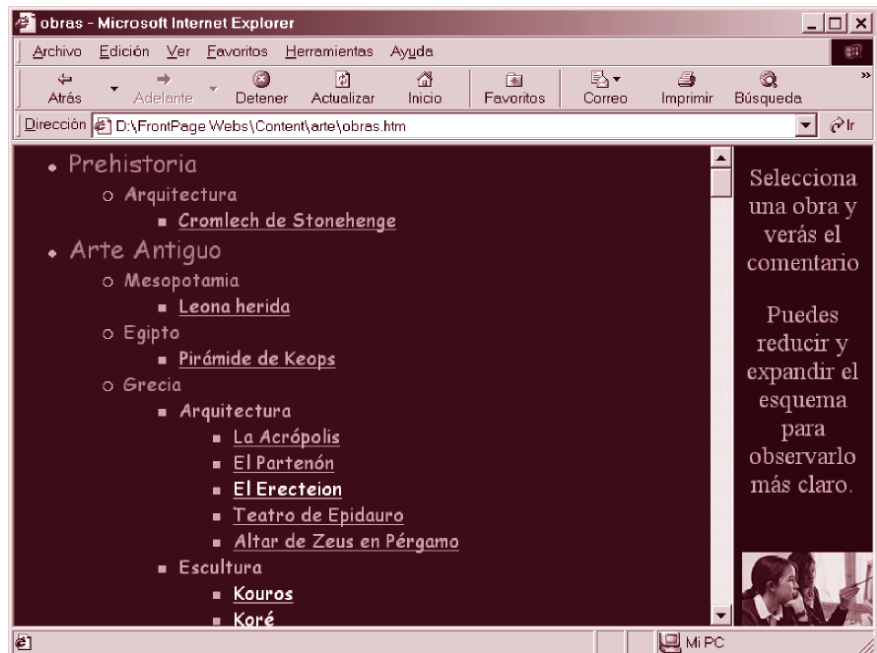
obras - Microsoft Internet Explorer

Archivo Edición Ver Favoritos Herramientas Ayuda

Atrás Adelante Detener Actualizar Inicio Favoritos Correo Imprimir Búsqueda

Dirección D:\FrontPage Webs\Content\arte\obras.htm Ir

- Prehistoria
  - Arquitectura
    - Cromlech de Stonehenge
- Arte Antiguo
  - Mesopotamia
    - Leona herida
  - Egipto
    - Pirámide de Keops
  - Grecia
    - Arquitectura
      - La Acrópolis
      - El Partenón
      - El Erecteion
      - Teatro de Epidauro
      - Altar de Zeus en Pérgamo
    - Escultura
      - Kouros
      - Koré

Selecciona una obra y verás el comentario

Puedes reducir y expandir el esquema para observarlo más claro.

Mi PC